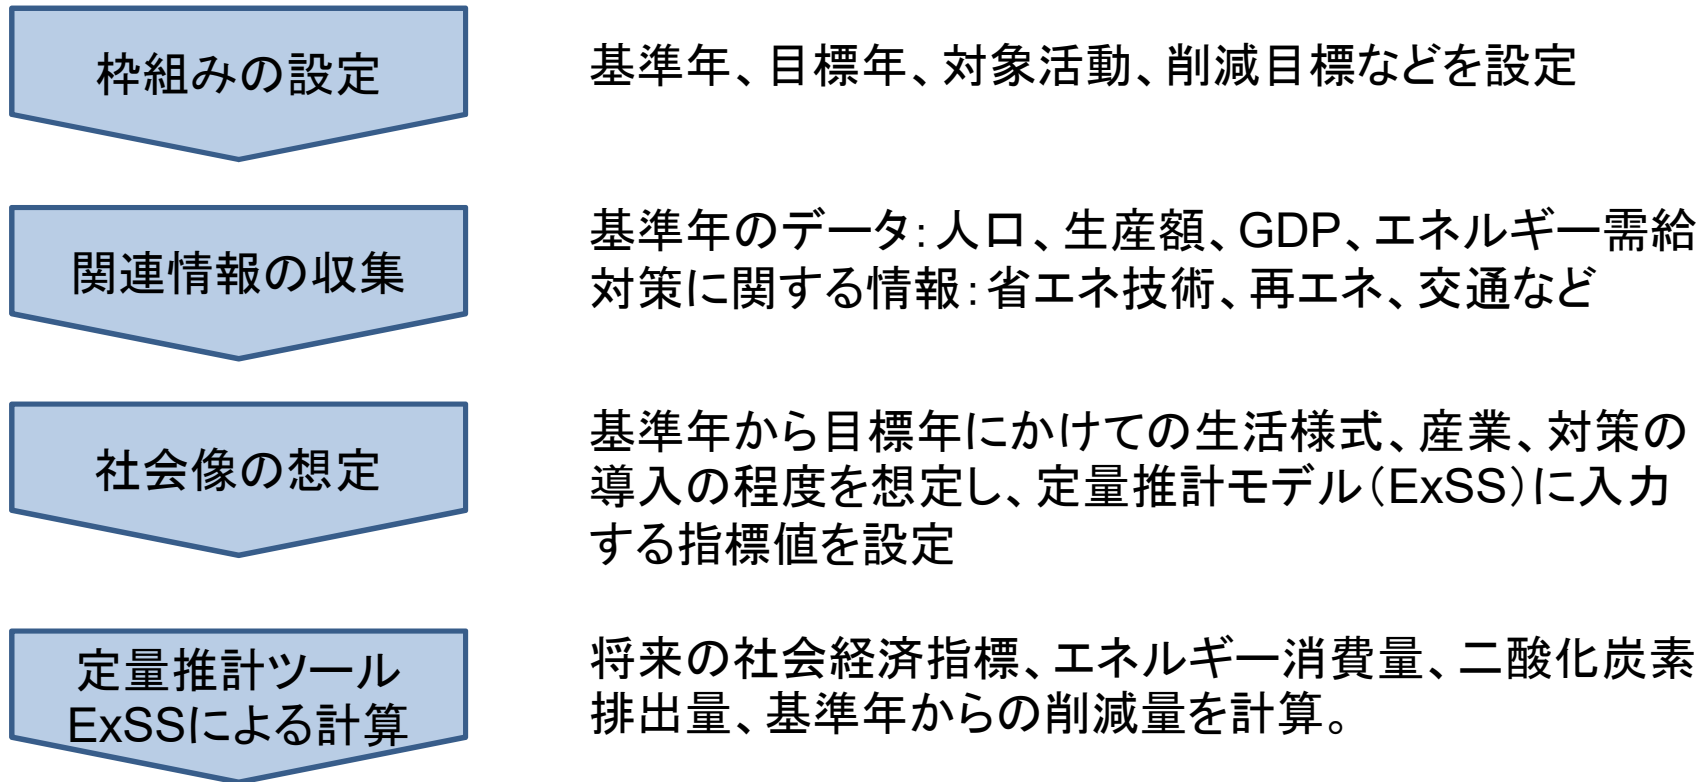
枠組みの設定

基準年、目標年、対象活動、削減目標などを設定

関連情報の収集

基準年のデータ：人口、生産額、GDP、エネルギー需給
対策に関する情報：省エネ技術、再エネ、交通など

社会像の想定

基準年から目標年にかけての生活様式、産業、対策の導入の程度を想定し、定量推計モデル（ExSS）に入力する指標値を設定

定量推計ツール ExSSによる計算

将来の社会経済指標、エネルギー消費量、二酸化炭素排出量、基準年からの削減量を計算。